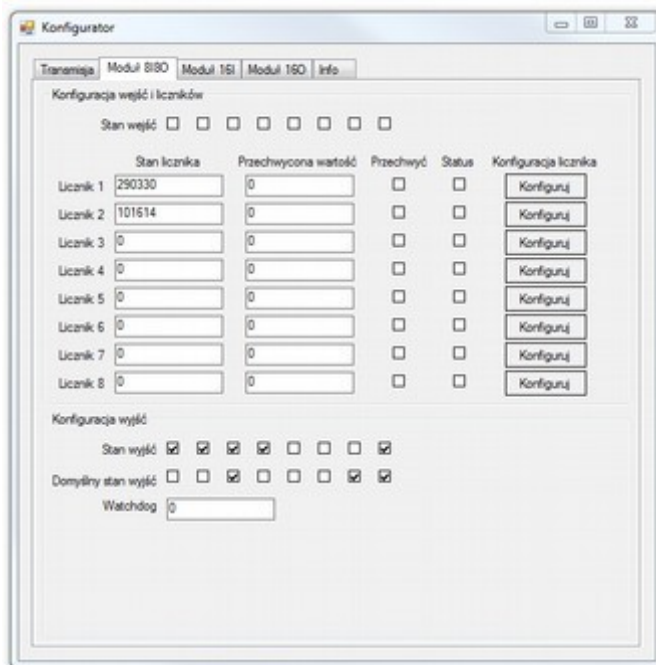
Konfigurator

Transmisja | Moduł 8I8O | Moduł 16I | Moduł 16O | Info

Konfiguracja wejść i liczników

Stan wejść

| | Stan licznika | Przechwycona wartość | Przechwyć | Status | Konfiguracja licznika |
|---|---|---|---|---|---|
| Licznik 1 | 290330 | 0 | | | Konfiguruj |
| Licznik 2 | 101614 | 0 | | | Konfiguruj |
| Licznik 3 | 0 | 0 | | | Konfiguruj |
| Licznik 4 | 0 | 0 | | | Konfiguruj |
| Licznik 5 | 0 | 0 | | | Konfiguruj |
| Licznik 6 | 0 | 0 | | | Konfiguruj |
| Licznik 7 | 0 | 0 | | | Konfiguruj |
| Licznik 8 | 0 | 0 | | | Konfiguruj |

Konfiguracja wyjść

Stan wyjść

Domyślny stan wyjść

Watchdog 0